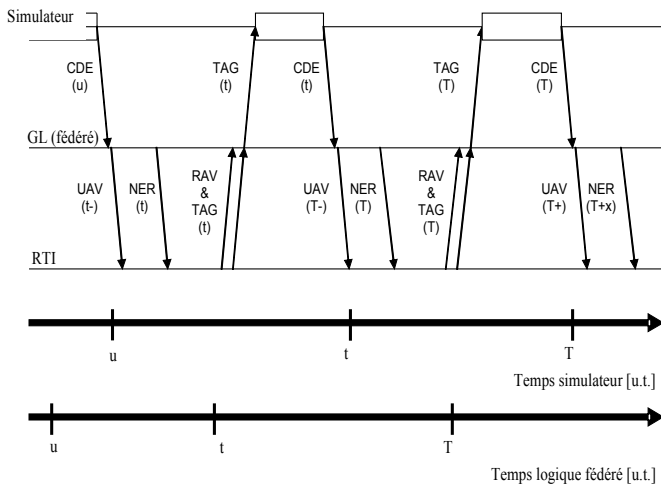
Simulateur

CDE
(u)

TAG
(t)

CDE
(t)

TAG
(T)

CDE
(T)

GL (fédéré)

UAV
(t-)

NER
(t)

RAV
&
TAG
(t)

UAV
(T-)

NER
(T)

RAV
&
TAG
(T)

UAV
(T+)

NER
(T+x)

RTI

u

t

T

Temps simulateur [u.t.]

u

t

T

Temps logique fédéré [u.t.]